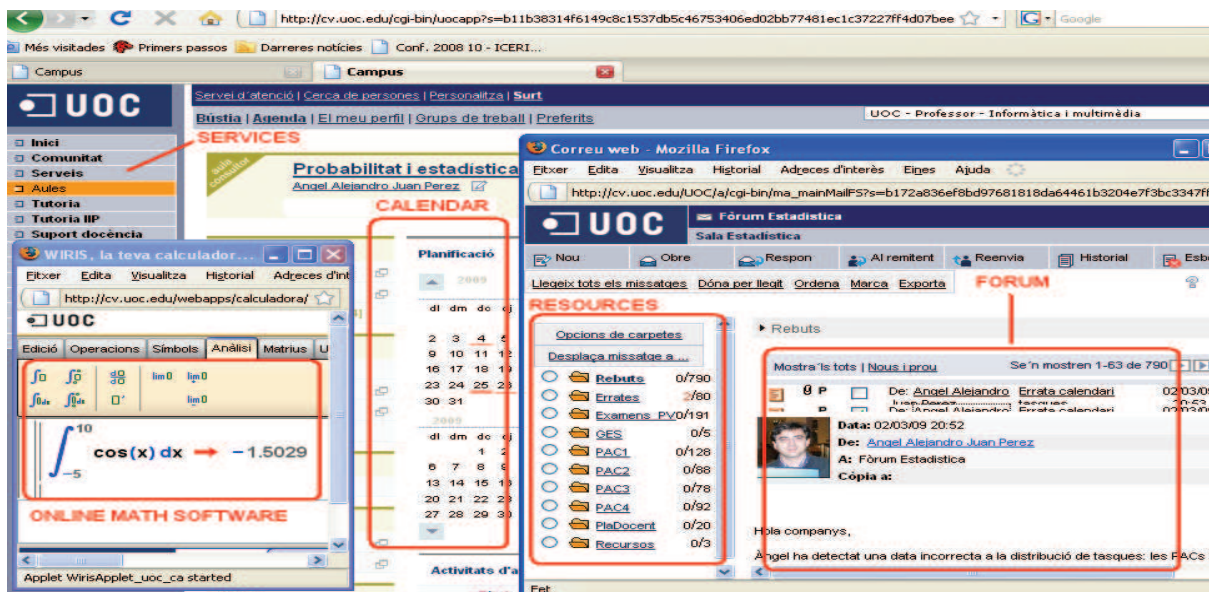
http://cv.uoc.edu/cgi-bin/uocapp?s=b11b38314f6149c8c1537db5c46753406ed02bb77481ec1c37227ff4d07bee

Google

Més visitades Primers passos Darreres notícies Conf. 2008 10 - ICERI...

Campus

Campus

UOC

Servei d'atenció | Cerca de persones | Personalitza | Surt

Bústia | Agenda | El meu perfil | Grups de treball | Preferits

UOC - Professor - Informàtica i multimèdia

Inici
Comunitat
Serveis
Aules
Tutoria
Tutoria IIP
Suport docència

SERVICES

sala consultor

Probabilitat i estadística

Angel Alejandro Juan Perez

CALENDAR

Planificació

2009

dl dm dc dj

2 3 4 5
9 10 11 12
16 17 18 19
23 24 25 26
30 31

2009

dl dm dc dj

1 2
6 7 8 9
13 14 15 16
20 21 22 23
27 28 29 30

Activitats d'a

WIRIS, la teva calculador...

Fitxer Edita Visualitza Historial Adreces d'int

http://cv.uoc.edu/webapps/calculadora/

UOC

Edició Operacions Símbols Anàlisi Matrius U

$\int_{-5}^{10} \cos(x)\,dx \rightarrow -1.5029$

ONLINE MATH SOFTWARE

Applet WirisApplet_uoc_ca started

Correu web - Mozilla Firefox

Fitxer Edita Visualitza Historial Adreces d'interès Eines Ajuda

http://cv.uoc.edu/UOC/a/cgi-bin/ma_mainMailFS?s=b172a836ef8bd97681818da64461b3204e7f3bc3347ff

UOC

Fòrum Estadística

Sala Estadística

Nou Obre Respon Al remitent Reenvia Historial Esb

Llegeix tots els missatges Dóna per llegit Ordena Marca Exporta

FORUM

RESOURCES

Opcions de carpetes

Desplaça missatge a ...

Rebuts 0/790
Errates 2/80
Examens_PV 0/191
GES 0/5
PAC1 0/128
PAC2 0/88
PAC3 0/78
PAC4 0/92
PlaDocent 0/20
Recursos 0/3

Rebuts

Mostra'ls tots | Nous i prou

Se'n mostren 1-63 de 790

De: Angel Alejandro Errata calendari 02/03/09

De: Angel Alejandro Errata calendari

Data: 02/03/09 20:52

De: Angel Alejandro Juan Perez

A: Fòrum Estadística

Còpia a:

Hola companys,

Angel ha detectat una data incorrecta a la distribució de tasques: les PACs

Fet